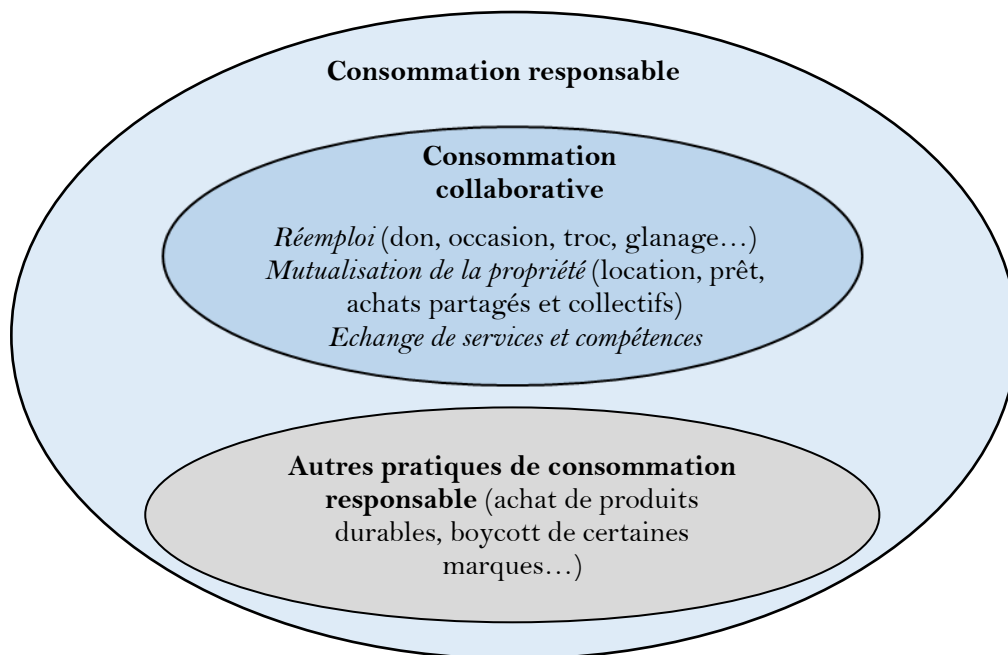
Consommation responsable

Consommation collaborative

Réemploi (don, occasion, troc, glanage…)
Mutualisation de la propriété (location, prêt, achats partagés et collectifs)
Echange de services et compétences

Autres pratiques de consommation responsable (achat de produits durables, boycott de certaines marques…)